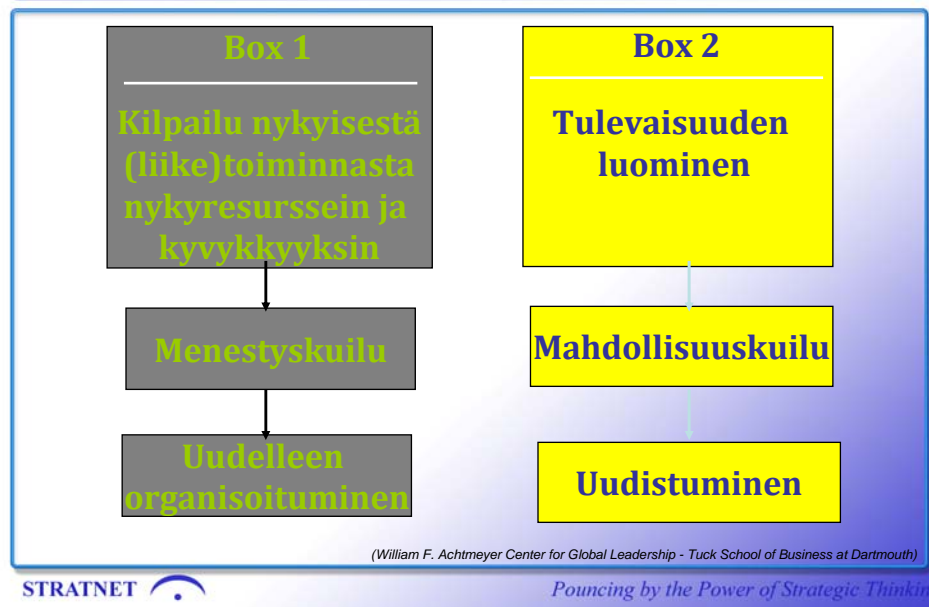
Box 1

Kilpailu nykyisestä (liike)toiminnasta nykyresurssein ja kyvykkyyksin

Menestyskuilu

Uudelleen organisoituminen

Box 2

Tulevaisuuden luominen

Mahdollisuuskuilu

Uudistuminen

(William F. Achtmeyer Center for Global Leadership - Tuck School of Business at Dartmouth)

STRATNET

Pouncing by the Power of Strategic Thinkin